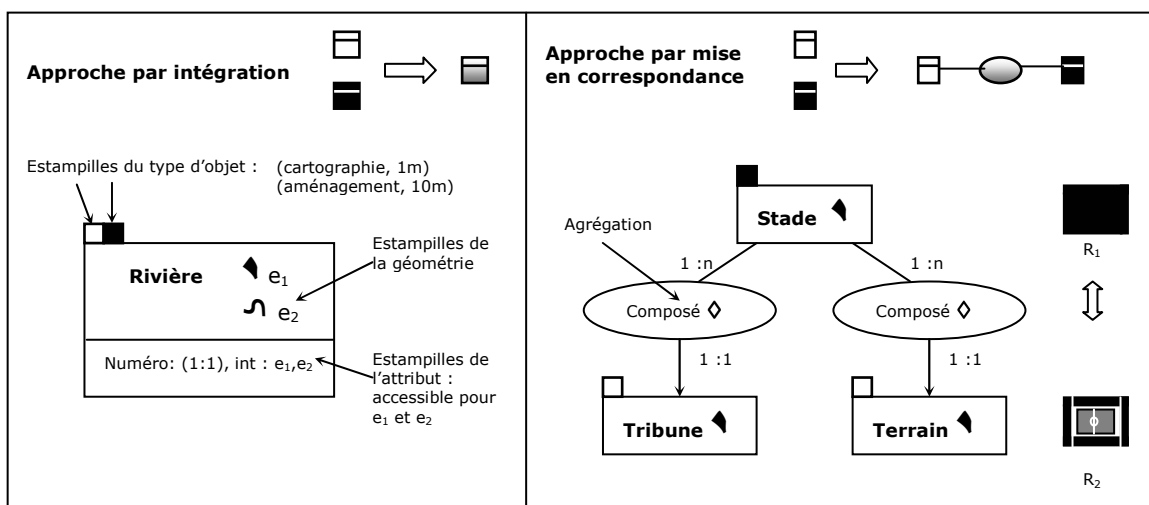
Approche par intégration

Approche par mise en correspondance

Estampilles du type d'objet :

(cartographie, 1m)
(aménagement, 10m)

Rivière $e_1$ $e_2$

Estampilles de la géométrie

Numéro: (1:1), int : $e_1$,$e_2$

Estampilles de l'attribut : accessible pour $e_1$ et $e_2$

Agrégation

Stade

1 :n

1 :n

Composé ◊

Composé ◊

1 :1

1 :1

Tribune

Terrain

$R_1$

$R_2$